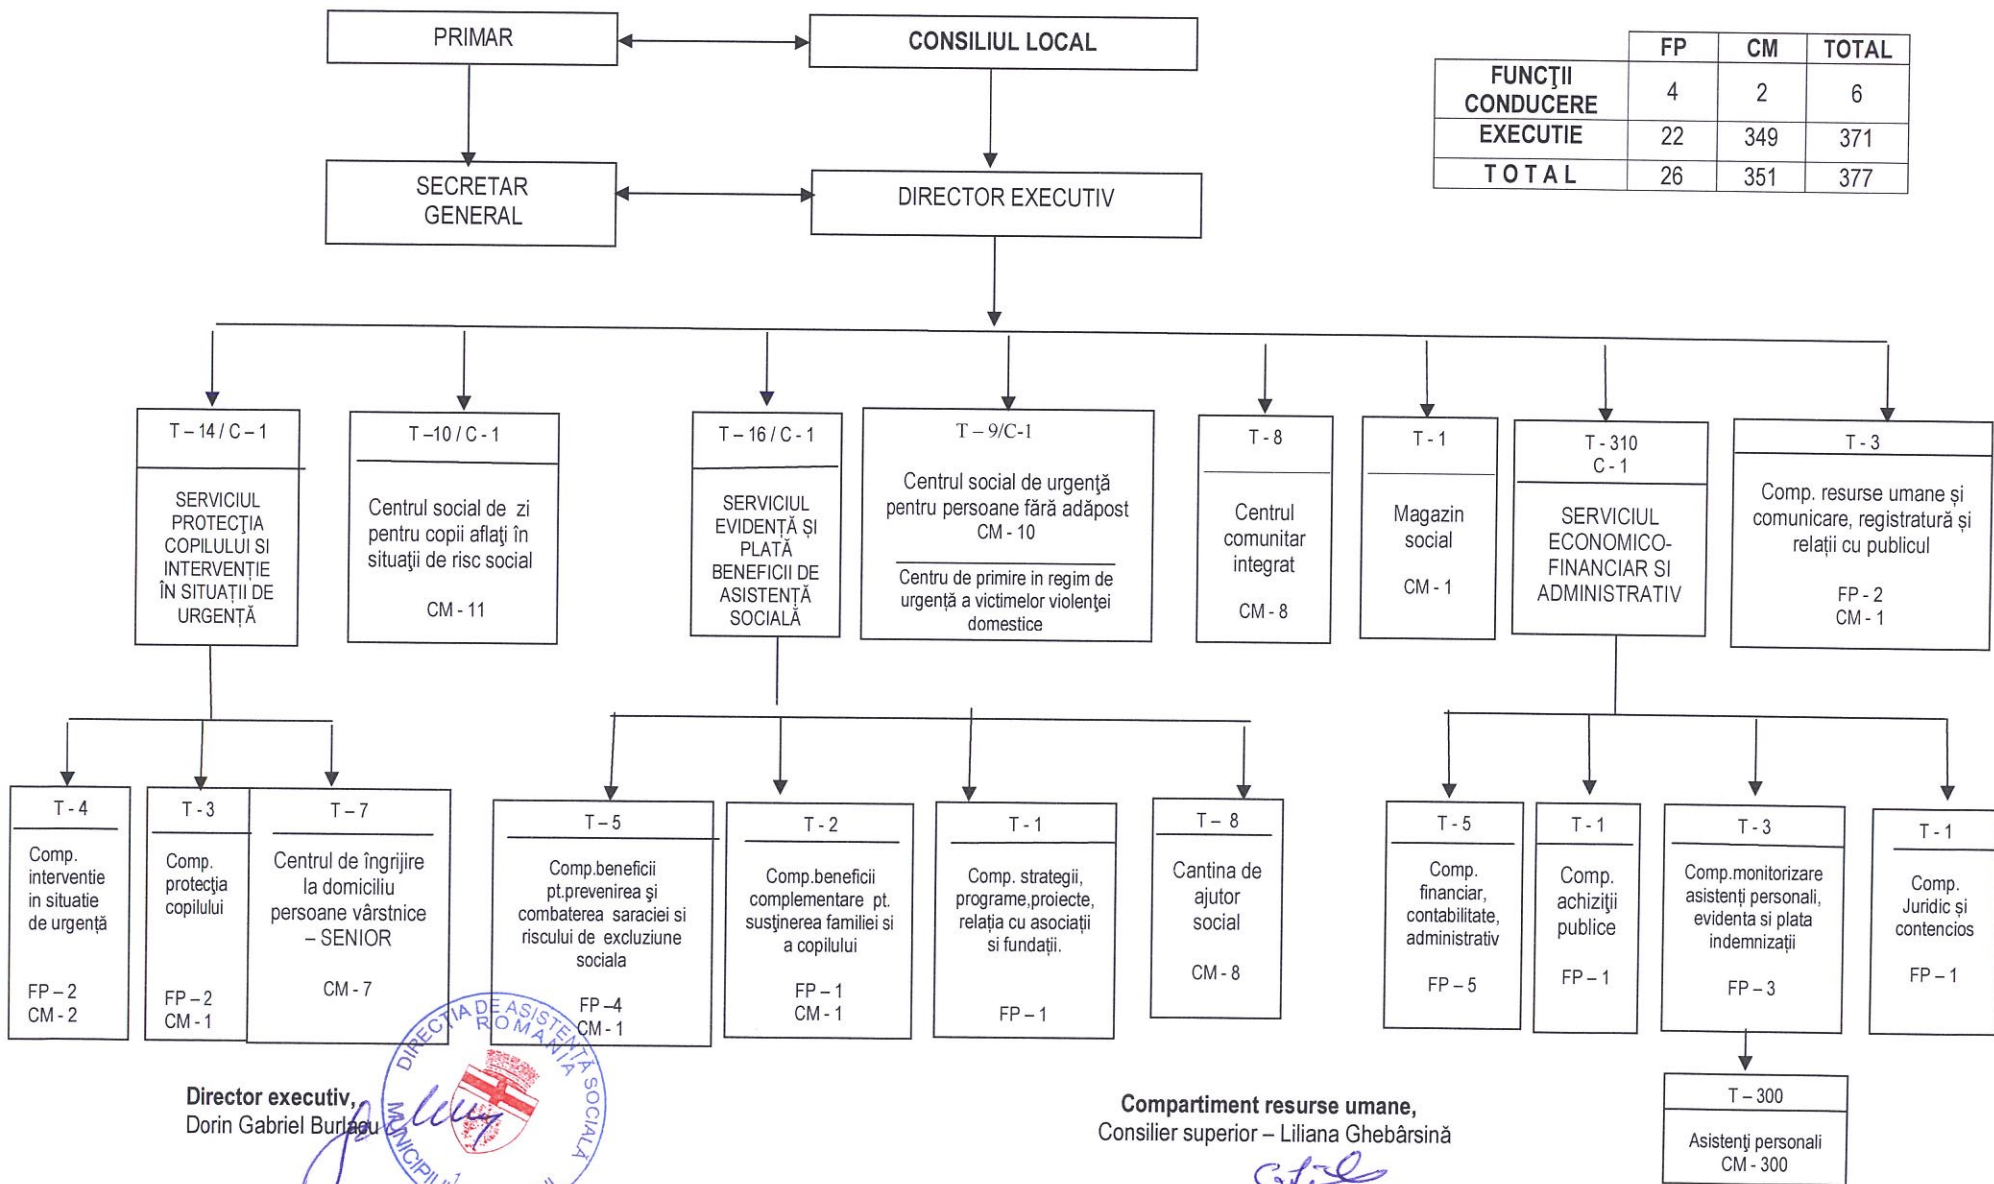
PRIMAR

CONSILIUL LOCAL

|  | FP | CM | TOTAL |
|---|---|---|---|
| FUNCŢII CONDUCERE | 4 | 2 | 6 |
| EXECUTIE | 22 | 349 | 371 |
| T O T A L | 26 | 351 | 377 |

SECRETAR GENERAL

DIRECTOR EXECUTIV

T – 14 / C – 1
SERVICIUL PROTECŢIA COPILULUI SI INTERVENŢIE ÎN SITUAŢII DE URGENŢĂ

T –10 / C - 1
Centrul social de zi pentru copii aflaţi în situaţii de risc social
CM - 11

T – 16 / C - 1
SERVICIUL EVIDENŢĂ ŞI PLATĂ BENEFICII DE ASISTENŢĂ SOCIALĂ

T – 9/C-1
Centrul social de urgenţă pentru persoane fără adăpost
CM - 10
Centru de primire in regim de urgenţă a victimelor violenţei domestice

T - 8
Centrul comunitar integrat
CM - 8

T - 1
Magazin social
CM - 1

T - 310
C - 1
SERVICIUL ECONOMICO-FINANCIAR SI ADMINISTRATIV

T - 3
Comp. resurse umane şi comunicare, registratură şi relaţii cu publicul
FP - 2
CM - 1

T - 4
Comp. interventie in situatie de urgenţă
FP – 2
CM - 2

T - 3
Comp. protecţia copilului
FP – 2
CM - 1

T – 7
Centrul de îngrijire la domiciliu persoane vârstnice – SENIOR
CM - 7

T – 5
Comp.beneficii pt.prevenirea şi combaterea saraciei si riscului de excluziune sociala
FP –4
CM - 1

T - 2
Comp.beneficii complementare pt. susţinerea familiei si a copilului
FP – 1
CM – 1

T - 1
Comp. strategii, programe,proiecte, relaţia cu asociaţii si fundaţii.
FP – 1

T – 8
Cantina de ajutor social
CM - 8

T - 5
Comp. financiar, contabilitate, administrativ
FP – 5

T - 1
Comp. achiziţii publice
FP – 1

T - 3
Comp.monitorizare asistenţi personali, evidenta si plata indemnizaţii
FP – 3

T - 1
Comp. Juridic şi contencios
FP – 1

T – 300
Asistenţi personali
CM - 300

DIRECŢIA DE ASISTENŢĂ SOCIALĂ ROMÂNIA MUNICIPIUL

Director executiv,
Dorin Gabriel Burlacu

Compartiment resurse umane,
Consilier superior – Liliana Ghebârsină